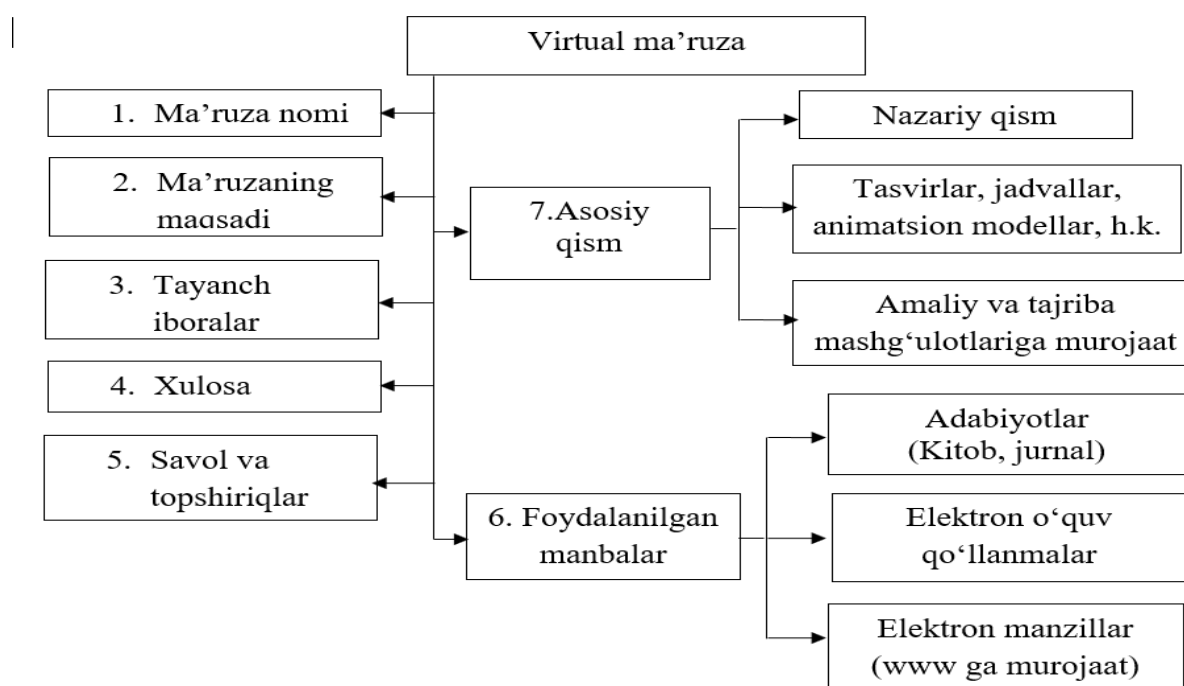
Virtual ma’ruza

1. Ma’ruza nomi

2. Ma’ruzaning maqsadi

3. Tayanch iboralar

4. Xulosa

5. Savol va topshiriqlar

7.Asosiy qism

Nazariy qism

Tasvirlar, jadvallar, animatsion modellar, h.k.

Amaliy va tajriba mashg‘ulotlariga murojaat

6. Foydalanilgan manbalar

Adabiyotlar (Kitob, jurnal)

Elektron o‘quv qo‘llanmalar

Elektron manzillar (www ga murojaat)